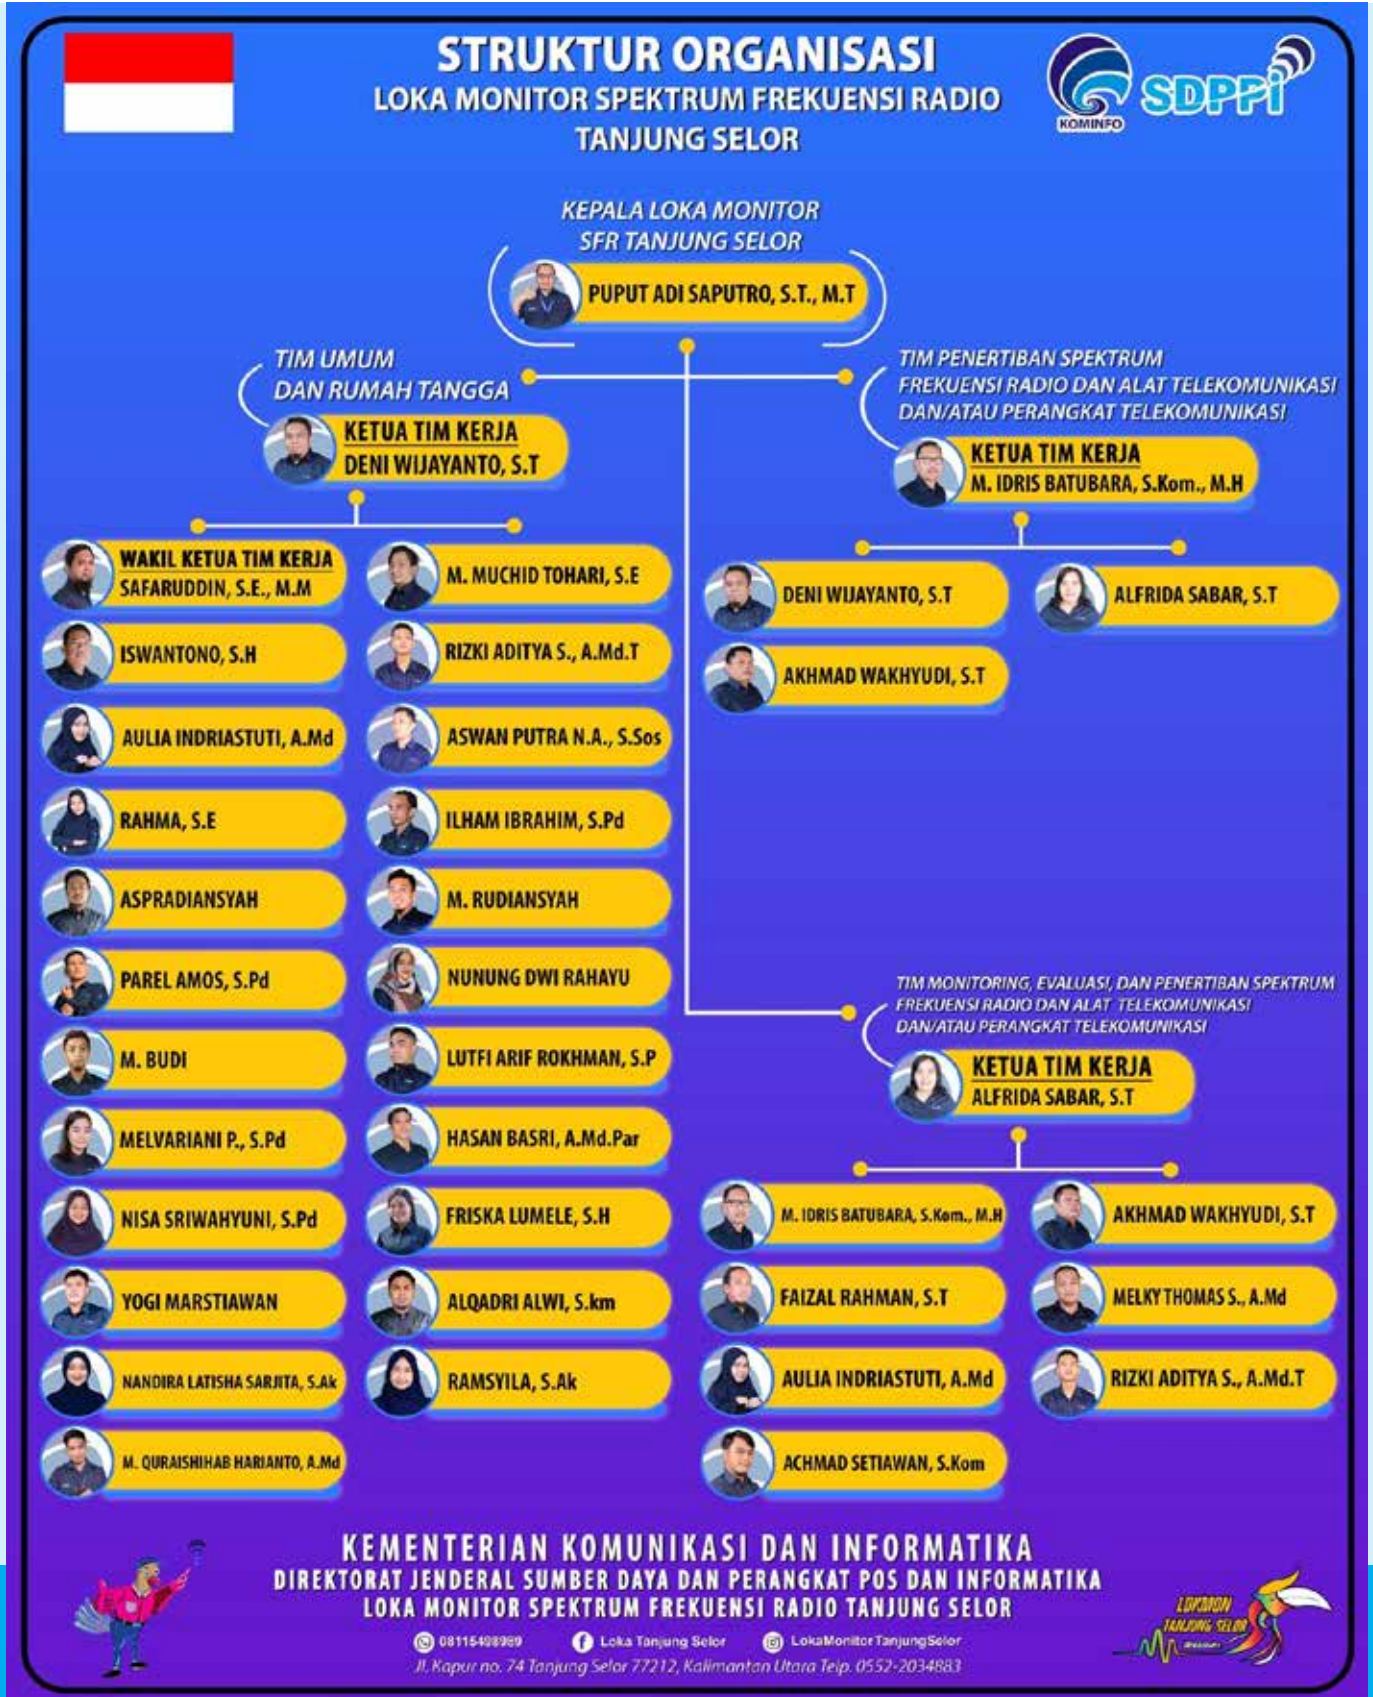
STRUKTUR ORGANISASI
LOKA MONITOR SPEKTRUM FREKUENSI RADIO
TANJUNG SELOR

KOMINFO SDPPI

KEPALA LOKA MONITOR
SFR TANJUNG SELOR
PUPUT ADI SAPUTRO, S.T., M.T

TIM UMUM
DAN RUMAH TANGGA
KETUA TIM KERJA
DENI WIJAYANTO, S.T

WAKIL KETUA TIM KERJA
SAFARUDDIN, S.E., M.M
ISWANTONO, S.H
AULIA INDRIASTUTI, A.Md
RAHMA, S.E
ASPRADIANSYAH
PAREL AMOS, S.Pd
M. BUDI
MELVARIANI P., S.Pd
NISA SRIWAHYUNI, S.Pd
YOGI MARSTIAWAN
NANDIRA LATISHA SARJITA, S.Ak
M. QURAISHIHAB HARIANTO, A.Md

M. MUCHID TOHARI, S.E
RIZKI ADITYA S., A.Md.T
ASWAN PUTRA N.A., S.Sos
ILHAM IBRAHIM, S.Pd
M. RUDIANSYAH
NUNUNG DWI RAHAYU
LUTFI ARIF ROKHMAN, S.P
HASAN BASRI, A.Md.Par
FRISKA LUMELE, S.H
ALQADRI ALWI, S.km
RAMSYILA, S.Ak

TIM PENERTIBAN SPEKTRUM
FREKUENSI RADIO DAN ALAT TELEKOMUNIKASI
DAN/ATAU PERANGKAT TELEKOMUNIKASI
KETUA TIM KERJA
M. IDRIS BATUBARA, S.Kom., M.H

DENI WIJAYANTO, S.T
ALFRIDA SABAR, S.T
AKHMAD WAKHYUDI, S.T

TIM MONITORING, EVALUASI, DAN PENERTIBAN SPEKTRUM
FREKUENSI RADIO DAN ALAT TELEKOMUNIKASI
DAN/ATAU PERANGKAT TELEKOMUNIKASI
KETUA TIM KERJA
ALFRIDA SABAR, S.T

M. IDRIS BATUBARA, S.Kom., M.H
AKHMAD WAKHYUDI, S.T
FAIZAL RAHMAN, S.T
MELKY THOMAS S., A.Md
AULIA INDRIASTUTI, A.Md
RIZKI ADITYA S., A.Md.T
ACHMAD SETIAWAN, S.Kom

KEMENTERIAN KOMUNIKASI DAN INFORMATIKA
DIREKTORAT JENDERAL SUMBER DAYA DAN PERANGKAT POS DAN INFORMATIKA
LOKA MONITOR SPEKTRUM FREKUENSI RADIO TANJUNG SELOR
08115408989 Loka Tanjung Selor LokaMonitorTanjungSelor
Jl. Kapur no. 74 Tanjung Selor 77212, Kalimantan Utara Telp. 0552-2034883

LOKMON TANJUNG SELOR